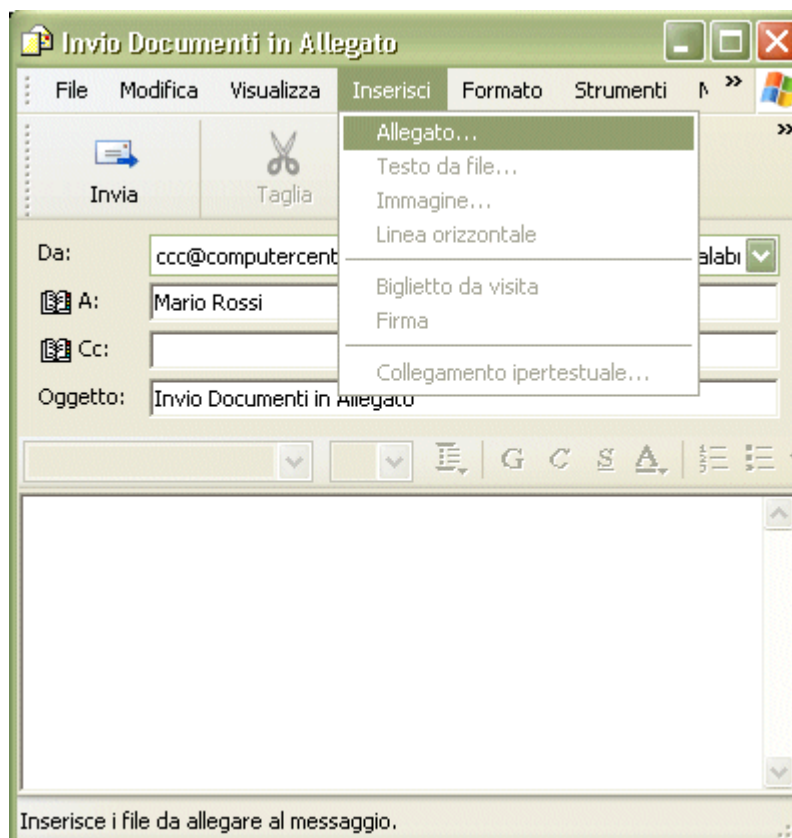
Invio Documenti in Allegato

File Modifica Visualizza Inserisci Formato Strumenti M

Invia Taglia

Allegato...
Testo da file...
Immagine...
Linea orizzontale
Biglietto da visita
Firma
Collegamento ipertestuale...

Da: ccc@computercent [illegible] alabı

A: Mario Rossi

Cc:

Oggetto: Invio Documenti in Allegato

G C S A

Inserisce i file da allegare al messaggio.